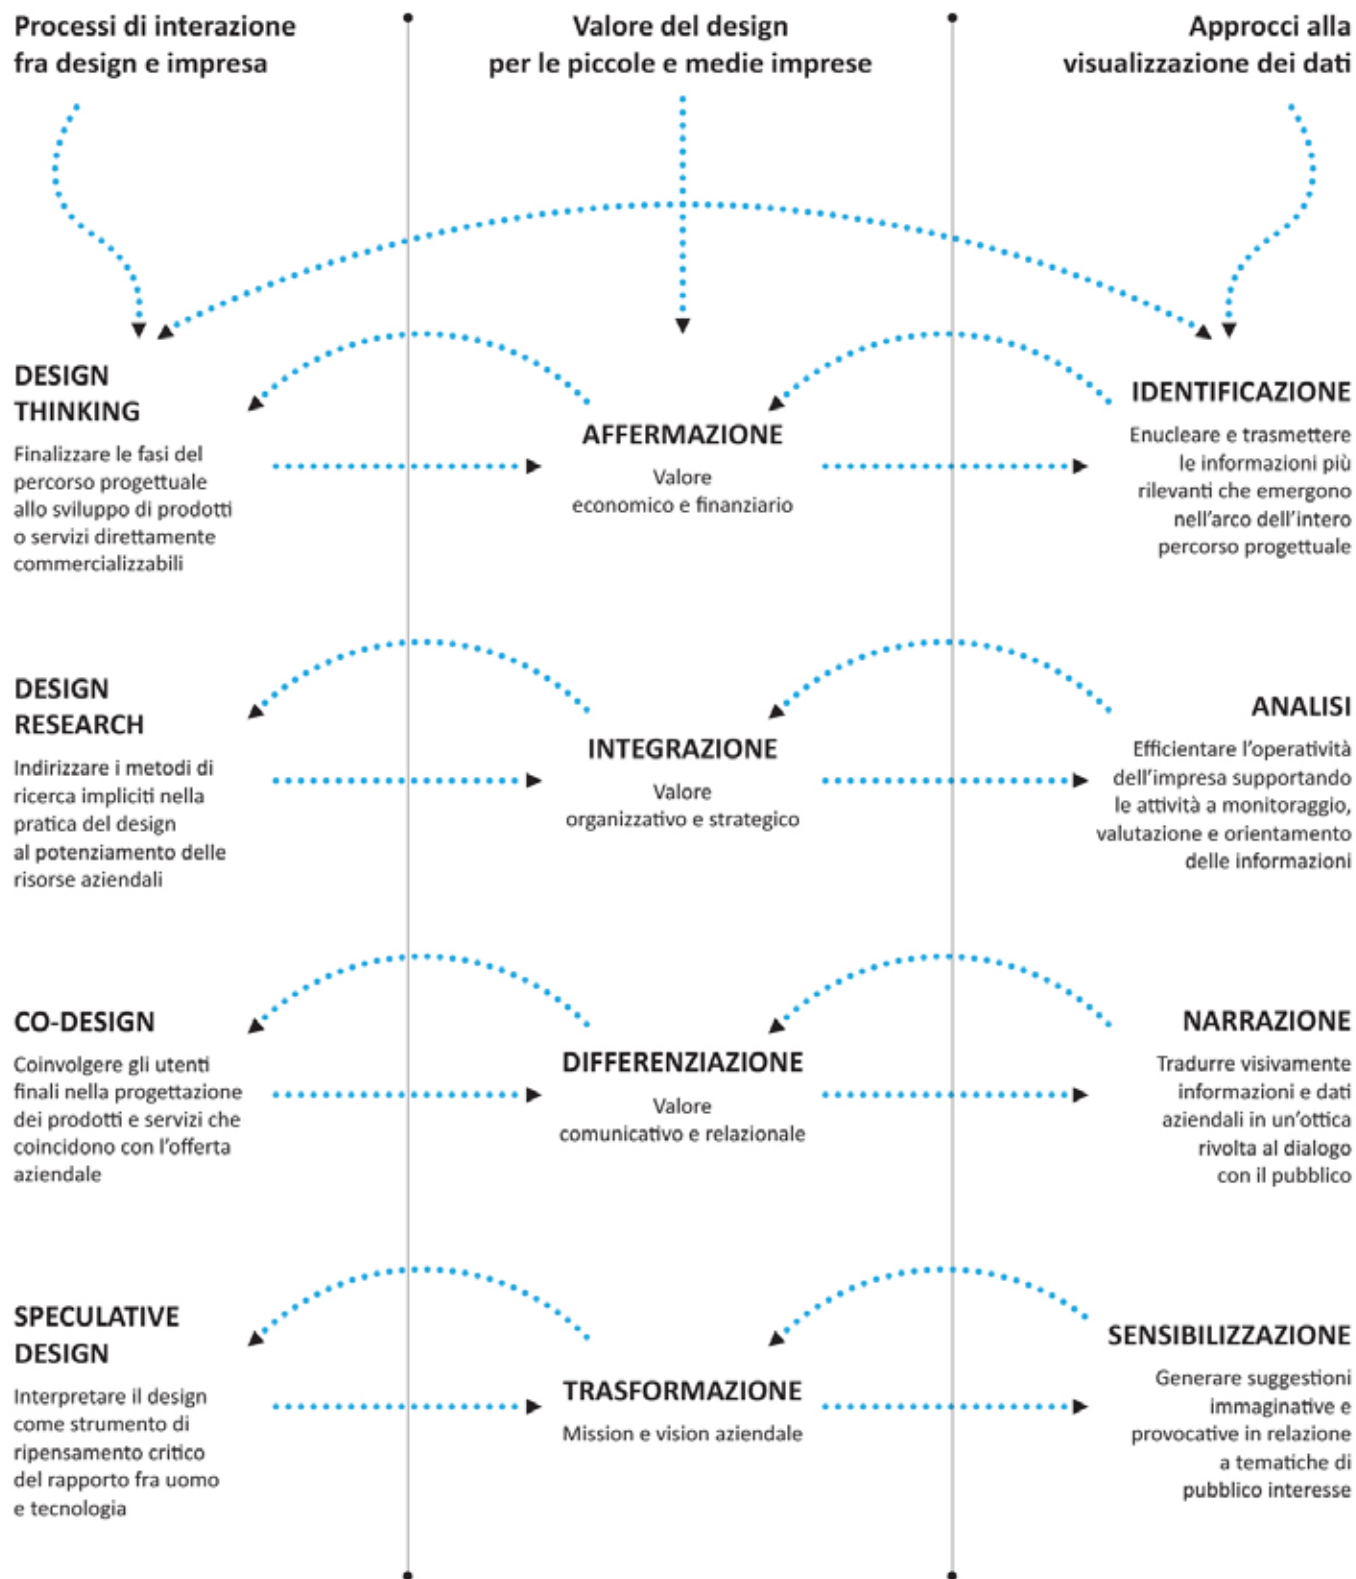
Processi di interazione fra design e impresa

Valore del design per le piccole e medie imprese

Approcci alla visualizzazione dei dati

DESIGN THINKING

Finalizzare le fasi del percorso progettuale allo sviluppo di prodotti o servizi direttamente commercializzabili

AFFERMAZIONE

Valore economico e finanziario

IDENTIFICAZIONE

Enucleare e trasmettere le informazioni più rilevanti che emergono nell'arco dell'intero percorso progettuale

DESIGN RESEARCH

Indirizzare i metodi di ricerca impliciti nella pratica del design al potenziamento delle risorse aziendali

INTEGRAZIONE

Valore organizzativo e strategico

ANALISI

Efficientare l'operatività dell'impresa supportando le attività a monitoraggio, valutazione e orientamento delle informazioni

CO-DESIGN

Coinvolgere gli utenti finali nella progettazione dei prodotti e servizi che coincidono con l'offerta aziendale

DIFFERENZIAZIONE

Valore comunicativo e relazionale

NARRAZIONE

Tradurre visivamente informazioni e dati aziendali in un'ottica rivolta al dialogo con il pubblico

SPECULATIVE DESIGN

Interpretare il design come strumento di ripensamento critico del rapporto fra uomo e tecnologia

TRASFORMAZIONE

Mission e vision aziendale

SENSIBILIZZAZIONE

Generare suggestioni immaginative e provocative in relazione a tematiche di pubblico interesse